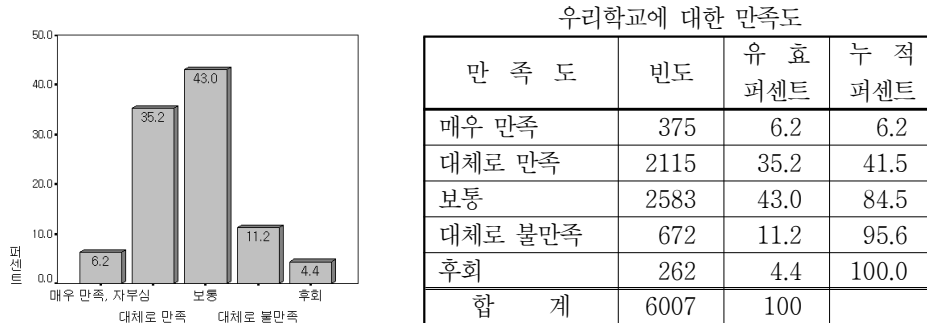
50.0
40.0
30.0
20.0
10.0
0.0
퍼센트
6.2
35.2
43.0
11.2
4.4
매우 만족, 자부심
대체로 만족
보통
대체로 불만족
후회

우리학교에 대한 만족도

| 만 족 도 | 빈도 | 유 효 퍼센트 | 누 적 퍼센트 |
|---|---|---|---|
| 매우 만족 | 375 | 6.2 | 6.2 |
| 대체로 만족 | 2115 | 35.2 | 41.5 |
| 보통 | 2583 | 43.0 | 84.5 |
| 대체로 불만족 | 672 | 11.2 | 95.6 |
| 후회 | 262 | 4.4 | 100.0 |
| 합 계 | 6007 | 100 | |